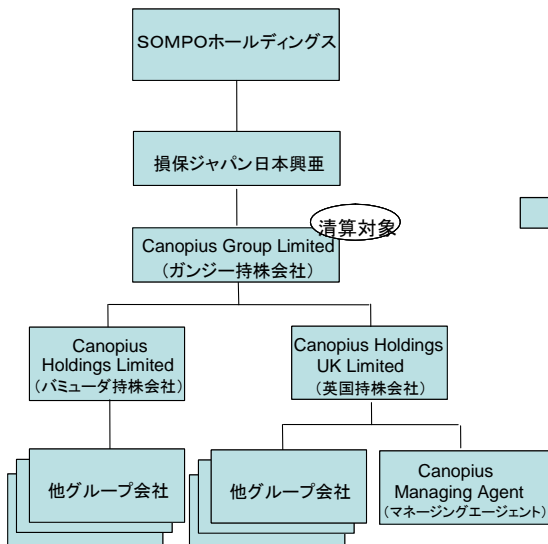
SOMPOホールディングス

損保ジャパン日本興亜

清算対象

Canopius Group Limited
(ガンジー持株会社)

Canopius Holdings Limited
(バミューダ持株会社)

Canopius Holdings UK Limited
(英国持株会社)

他グループ会社

他グループ会社

Canopius Managing Agent
(マネージングエージェント)